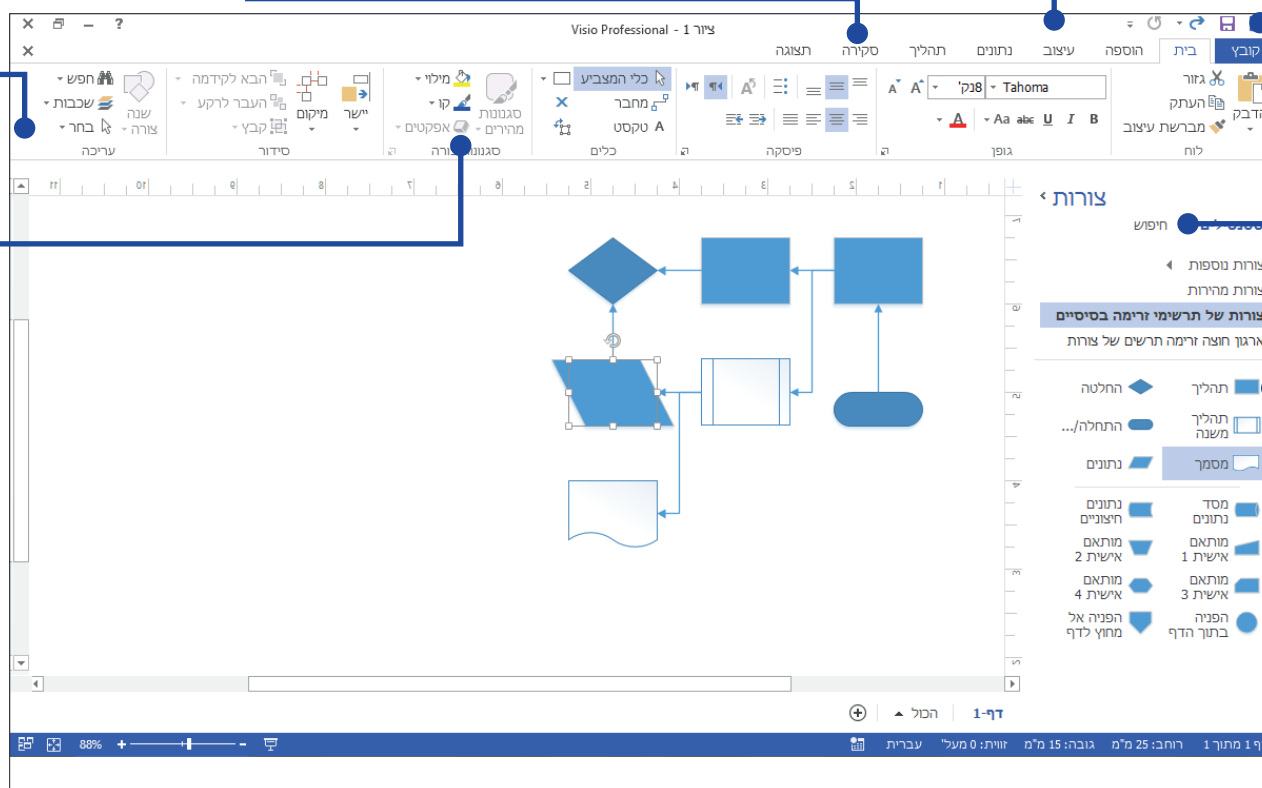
Visio Professional - ציור 1
? – ✕

קובץ | בית | הוספה | עיצוב | נתונים | תהליך | סקירה | תצוגה

הדבק
גזור
העתק
מברשת עיצוב
לוח

Tahoma
8נק'
B I U abc Aa
גופן

פיסקה

כלי המצביע
מחבר
טקסט
כלים

מילוי
קו
אפקטים
סגנונות מהירים
סגנונות צורה

יישר
מיקום
הבא לקידמה
העבר לרקע
קבץ
סידור

שנה צורה
חפש
שכבות
בחר
עריכה

צורות
חיפוש
צורות נוספות
צורות מהירות
צורות של תרשימי זרימה בסיסיים
ארגון חוצה זרימה תרשים של צורות

תהליך
החלטה
תהליך משנה
התחלה/...
מסמך
נתונים
מסד נתונים
נתונים חיצוניים
מותאם אישית 1
מותאם אישית 2
מותאם אישית 3
מותאם אישית 4
הפניה בתוך הדף
הפניה אל מחוץ לדף

דף-1
הכול

דף 1 מתוך 1 | רוחב: 25 מ"מ | גובה: 15 מ"מ | זווית: 0 מעל' | עברית
88%